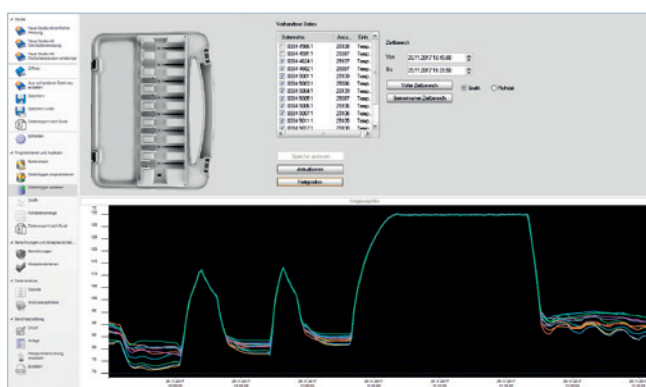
Vorhandene Daten

| Datenreihe | Anza... | Einh... |
|---|---|---|
| 0004 4566/1 | 20939 | Temp... |
| 0004 4581/1 | 20937 | Temp... |
| 0004 4624/1 | 20937 | Temp... |
| 0004 4662/1 | 20937 | Temp... |
| 0004 5001/1 | 20939 | Temp... |
| 0004 5003/1 | 20936 | Temp... |
| 0004 5004/1 | 20939 | Temp... |
| 0004 5005/1 | 20937 | Temp... |
| 0004 5006/1 | 20936 | Temp... |
| 0004 5007/1 | 20936 | Temp... |
| 0004 5011/1 | 20936 | Temp... |
| 0004 5013/1 | 20939 | Temp... |

Zeitbereich

Von 20.11.2017 10:15:00

Bis 20.11.2017 16:29:59

Voller Zeitbereich

Gemeinsamer Zeitbereich

Grafik

Tabelle

Speicher auslesen

Aktualisieren

Freigeben

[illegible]

130
120
110
100
90
80
70

20.11.2017
20.11.2017
20.11.2017
20.11.2017
20.11.2017
20.11.2017
20.11.2017
20.11.2017
20.11.2017
20.11.2017